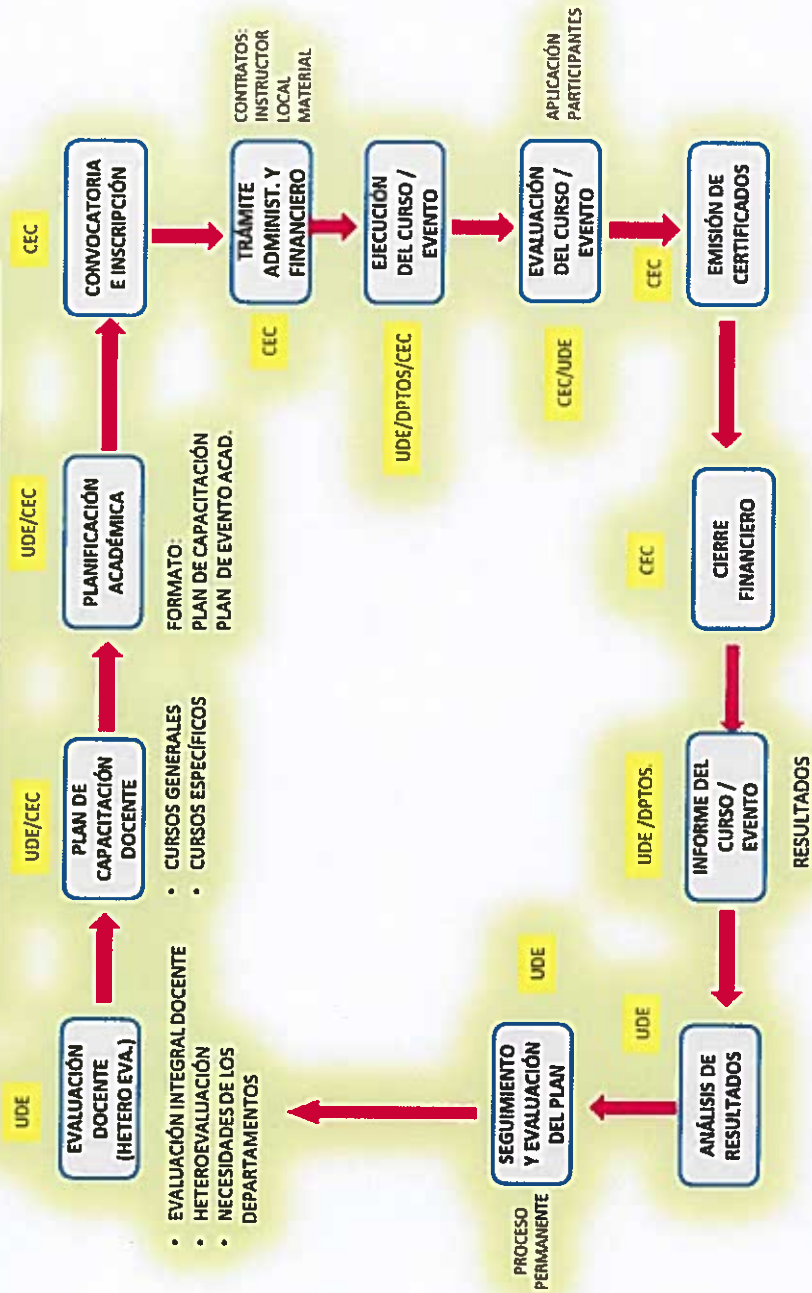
UDE
EVALUACIÓN DOCENTE (HETERO EVA.)
• EVALUACIÓN INTEGRAL DOCENTE
• HETEROEVALUACIÓN
• NECESIDADES DE LOS DEPARTAMENTOS

UDE/CEC
PLAN DE CAPACITACIÓN DOCENTE
• CURSOS GENERALES
• CURSOS ESPECÍFICOS

UDE/CEC
PLANIFICACIÓN ACADÉMICA
FORMATO:
PLAN DE CAPACITACIÓN
PLAN DE EVENTO ACAD.

CEC
CONVOCATORIA E INSCRIPCIÓN

CONTRATOS:
INSTRUCTOR
LOCAL
MATERIAL
TRÁMITE ADMINIST. Y FINANCIERO
CEC

EJECUCIÓN DEL CURSO / EVENTO
UDE/DPTOS/CEC

APLICACIÓN PARTICIPANTES
EVALUACIÓN DEL CURSO / EVENTO
CEC/UDE

CEC
EMISIÓN DE CERTIFICADOS

CEC
CIERRE FINANCIERO

UDE /DPTOS.
INFORME DEL CURSO / EVENTO
RESULTADOS

UDE
UDE
ANÁLISIS DE RESULTADOS

SEGUIMIENTO Y EVALUACIÓN DEL PLAN
PROCESO PERMANENTE